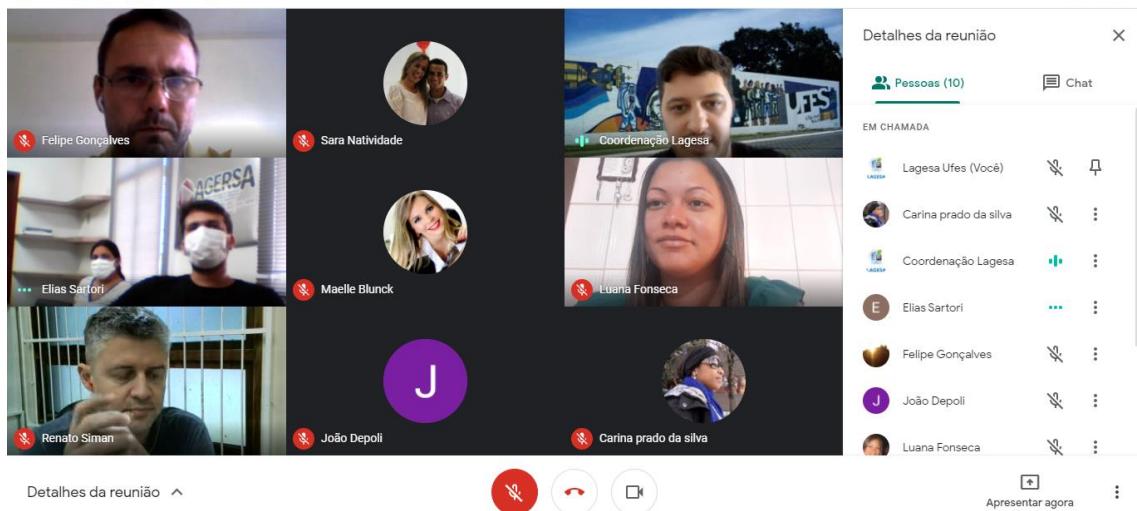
Felipe Gonçalves

Sara Natividade

Coordenação Lagesa

UFES

AGERSA

Elias Sartori

Maelle Blunck

Luana Fonseca

J

Renato Siman

João Depoli

Carina prado da silva

Detalhes da reunião

Pessoas (10)

Chat

EM CHAMADA

Lagesa Ufes (Você)

Carina prado da silva

Coordenação Lagesa

E

Elias Sartori

Felipe Gonçalves

J

João Depoli

Luana Fonseca

Detalhes da reunião

Apresentar agora